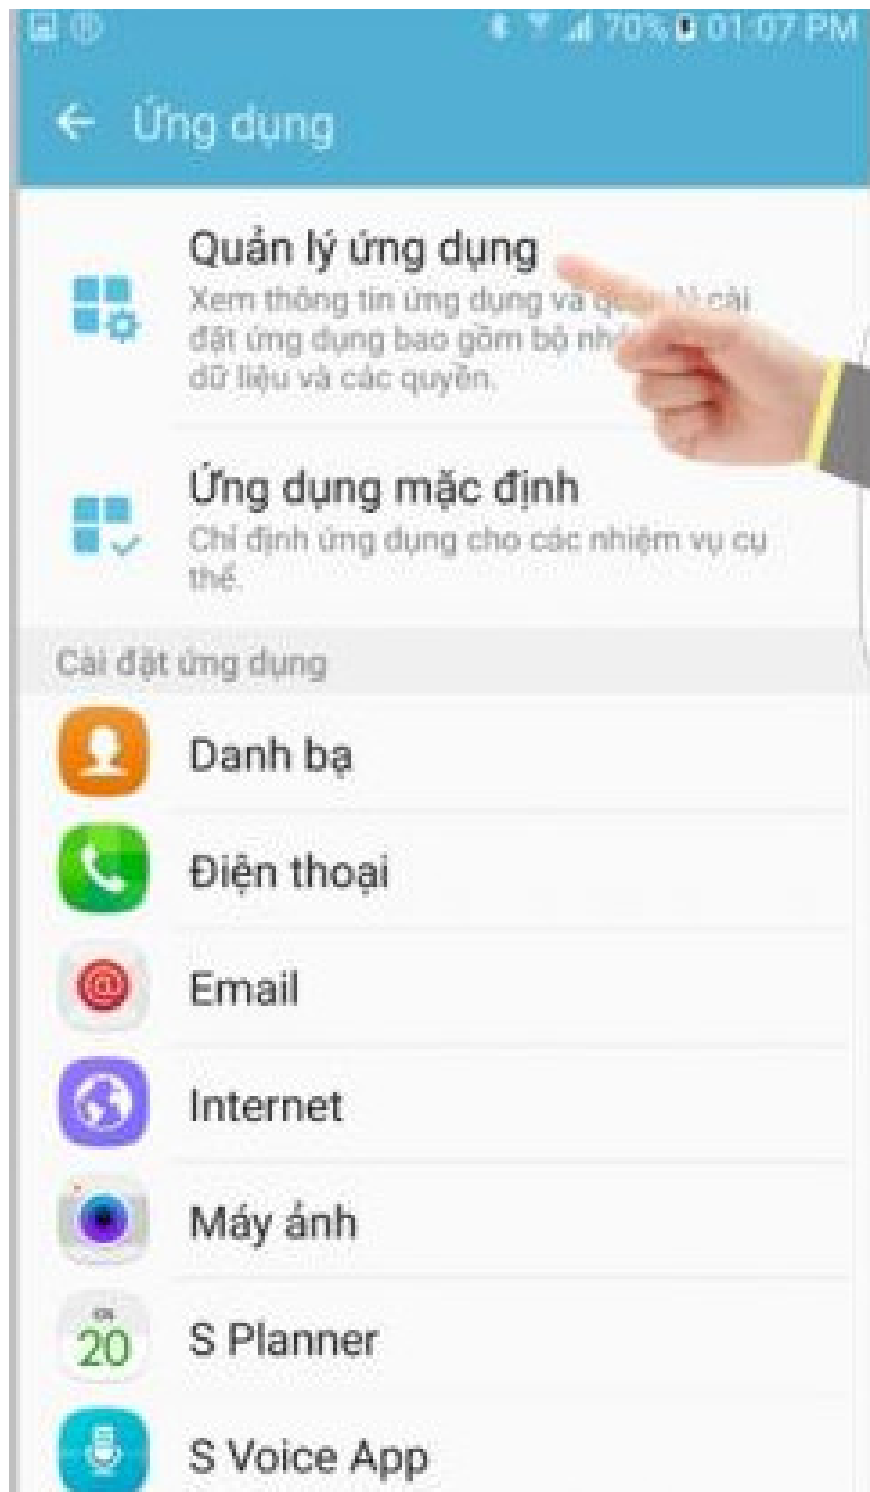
70% 01:07 PM

Ứng dụng

Quản lý ứng dụng
Xem thông tin ứng dụng và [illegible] cài đặt ứng dụng bao gồm bộ nh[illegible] dữ liệu và các quyền.

Ứng dụng mặc định
Chỉ định ứng dụng cho các nhiệm vụ cụ thể.

Cài đặt ứng dụng

Danh bạ

Điện thoại

Email

Internet

Máy ảnh

20
S Planner

S Voice App